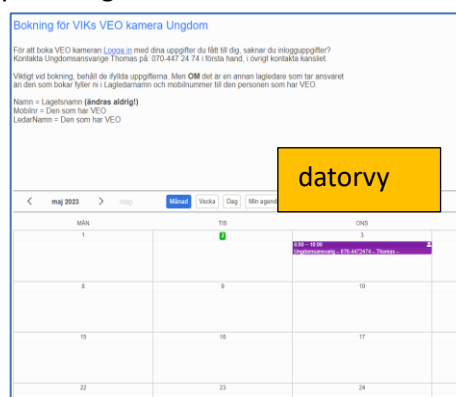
Bokning för VIKs VEO kamera Ungdom

För att boka VEO kameran Logga in med dina uppgifter du fått till dig, saknar du inloggsuppgifter? Kontakta Ungdomsansvarige Thomas på 070-447 24 74 i första hand, i övrigt kontakta kansliet.

Viktigt vid bokning, behåll de ifyllda uppgifterna. Men OM det är en annan lagledare som tar ansvaret än den som bokar fyller ni i Lagledarnamn och mobilnummer till den personen som har VEO.

Namn = Lagetsnamn (ändras aldrig!)
Mobilnr = Den som har VEO
LedarNamn = Den som har VEO

datorvy

maj 2023 Idag Månad Vecka Dag Min agenda

| MÅN | TIS | ONS |
|---|---|---|
| 1 | 2 | 3<br>8:00 – 10:00<br>Ungdomsansvarig – 070-4472474 – Thomas – |
| 8 | 9 | 10 |
| 15 | 16 | 17 |
| 22 | 23 | 24 |